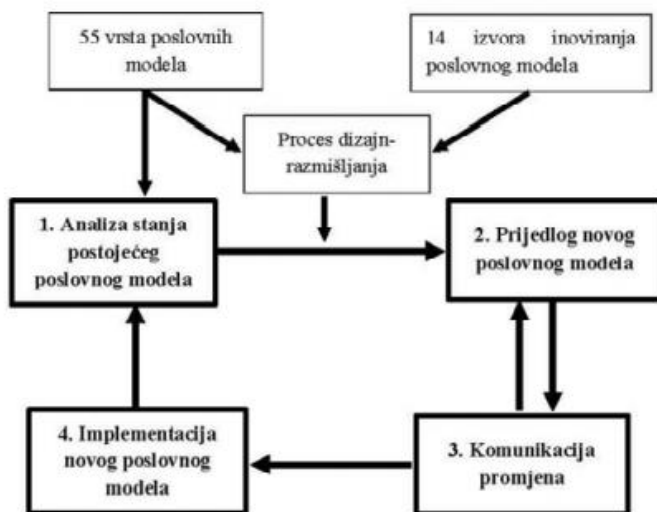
55 vrsta poslovnih modela

14 izvora inoviranja poslovnog modela

Proces dizajn-razmišljanja

1. Analiza stanja postojećeg poslovnog modela

2. Prijedlog novog poslovnog modela

3. Komunikacija promjena

4. Implementacija novog poslovnog modela